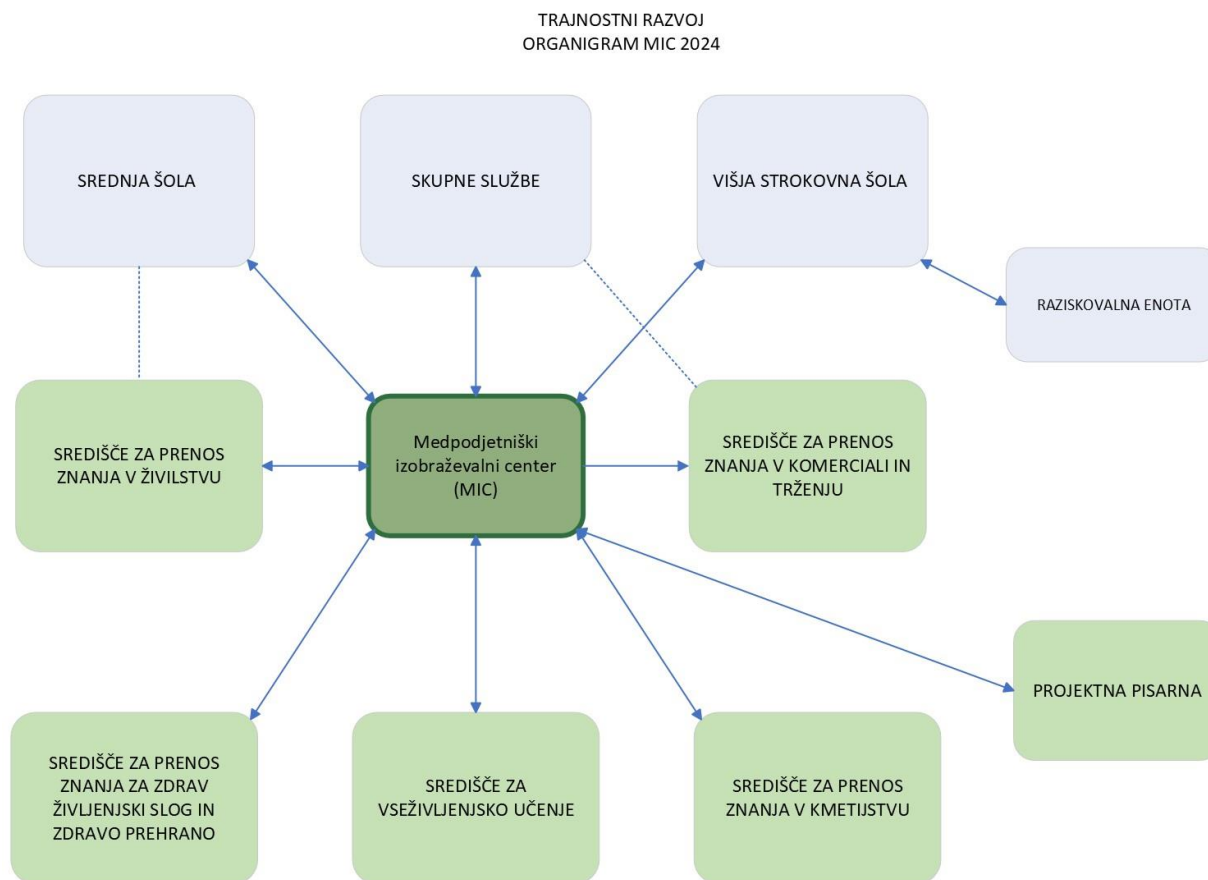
TRAJNOSTNI RAZVOJ
ORGANIGRAM MIC 2024

SREDNJA ŠOLA

SKUPNE SLUŽBE

VIŠJA STROKOVNA ŠOLA

RAZISKOVALNA ENOTA

SREDIŠČE ZA PRENOS ZNANJA V ŽIVILSTVU

Medpodjetniški izobraževalni center (MIC)

SREDIŠČE ZA PRENOS ZNANJA V KOMERCIALI IN TRŽENJU

PROJEKTNA PISARNA

SREDIŠČE ZA PRENOS ZNANJA ZA ZDRAV ŽIVLJENJSKI SLOG IN ZDRAVO PREHRANO

SREDIŠČE ZA VSEŽIVLJENJSKO UČENJE

SREDIŠČE ZA PRENOS ZNANJA V KMETIJSTVU